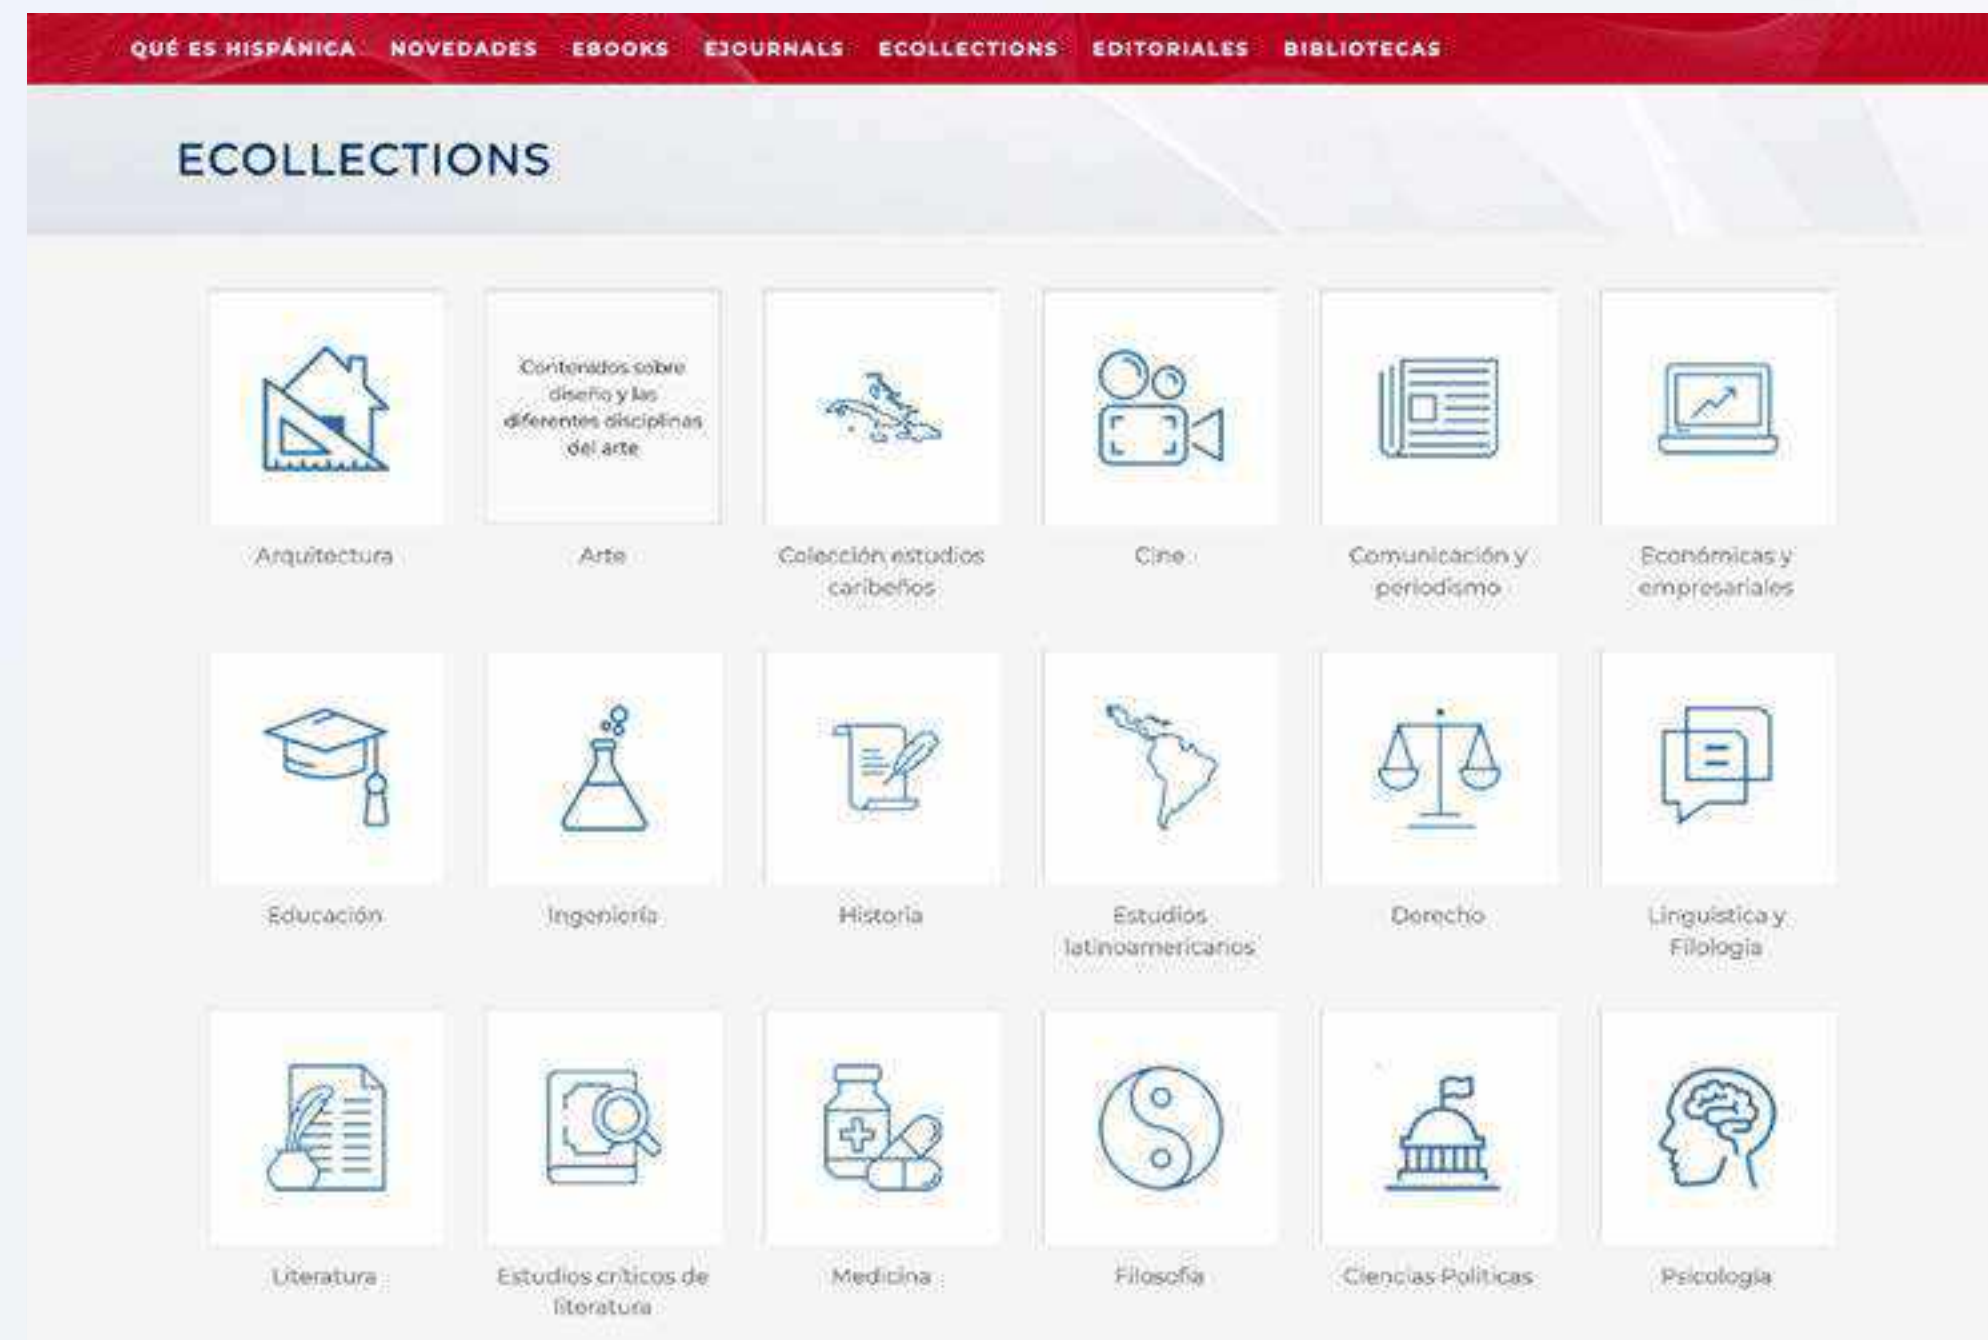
QUÉ ES HISPÁNICA NOVEDADES EBOOKS EJOURNALS ECOLLECTIONS EDITORIALES BIBLIOTECAS

ECOLLECTIONS

Arquitectura

Contenidos sobre diseño y las diferentes disciplinas del arte

Arte

Colección estudios caribeños

Cine

Comunicación y periodismo

Económicas y empresariales

Educación

Ingeniería

Historia

Estudios latinoamericanos

Derecho

Lingüística y Filología

Literatura

Estudios críticos de literatura

Medicina

Filosofía

Ciencias Políticas

Psicología